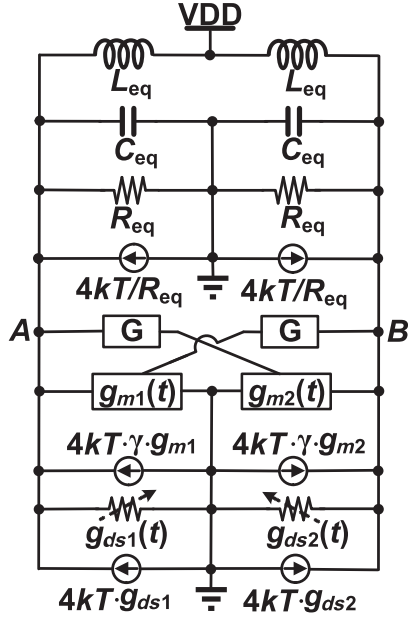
VDD

$L_{eq}$ $L_{eq}$

$C_{eq}$ $C_{eq}$

$R_{eq}$ $R_{eq}$

$4kT/R_{eq}$ $4kT/R_{eq}$

A G G B

$g_{m1}(t)$ $g_{m2}(t)$

$4kT\cdot\gamma\cdot g_{m1}$ $4kT\cdot\gamma\cdot g_{m2}$

$g_{ds1}(t)$ $g_{ds2}(t)$

$4kT\cdot g_{ds1}$ $4kT\cdot g_{ds2}$